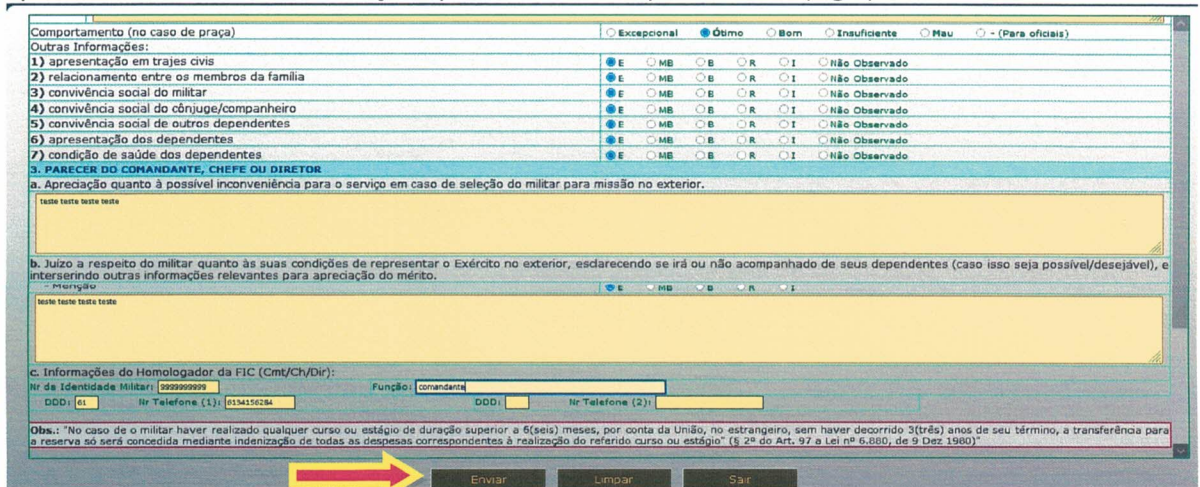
Comportamento (no caso de praça) Excepcional Ótimo Bom Insuficiente Mau - (Para oficiais)
Outras Informações:

| | | | | | |
|---|---|---|---|---|---|
| 1) apresentação em trajes civis | E | MB | B | R | I | Não Observado |
| 2) relacionamento entre os membros da família | E | MB | B | R | I | Não Observado |
| 3) convivência social do militar | E | MB | B | R | I | Não Observado |
| 4) convivência social do cônjuge/companheiro | E | MB | B | R | I | Não Observado |
| 5) convivência social de outros dependentes | E | MB | B | R | I | Não Observado |
| 6) apresentação dos dependentes | E | MB | B | R | I | Não Observado |
| 7) condição de saúde dos dependentes | E | MB | B | R | I | Não Observado |

3. PARECER DO COMANDANTE, CHEFE OU DIRETOR

a. Apreciação quanto à possível inconveniência para o serviço em caso de seleção do militar para missão no exterior.

teste teste teste teste

b. Juízo a respeito do militar quanto às suas condições de representar o Exército no exterior, esclarecendo se irá ou não acompanhado de seus dependentes (caso isso seja possível/desejável), e interserindo outras informações relevantes para apreciação do mérito.

- Menção E MB B R I

teste teste teste teste

c. Informações do Homologador da FIC (Cmt/Ch/Dir):

Nr da Identidade Militar: 9999999999 Função: comandante

DDD: 61 Nr Telefone (1): 8154156284 DDD: Nr Telefone (2):

Obs.: "No caso de o militar haver realizado qualquer curso ou estágio de duração superior a 6(seis) meses, por conta da União, no estrangeiro, sem haver decorrido 3(três) anos de seu término, a transferência para a reserva só será concedida mediante indenização de todas as despesas correspondentes à realização do referido curso ou estágio" (§ 2º do Art. 97 a Lei nº 6.880, de 9 Dez 1980)"

Enviar Limpar Sair